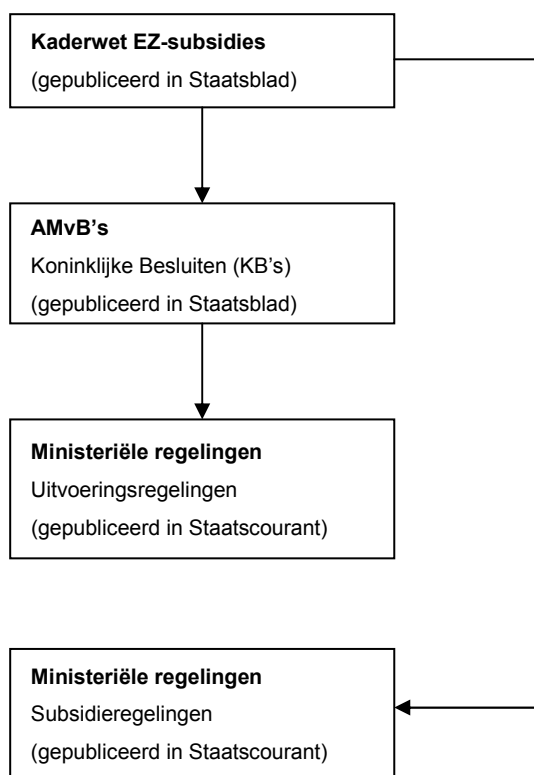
**Kaderwet EZ-subsidies**
(gepubliceerd in Staatsblad)

**AMvB's**
Koninklijke Besluiten (KB's)
(gepubliceerd in Staatsblad)

**Ministeriële regelingen**
Uitvoeringsregelingen
(gepubliceerd in Staatscourant)

**Ministeriële regelingen**
Subsidieregelingen
(gepubliceerd in Staatscourant)